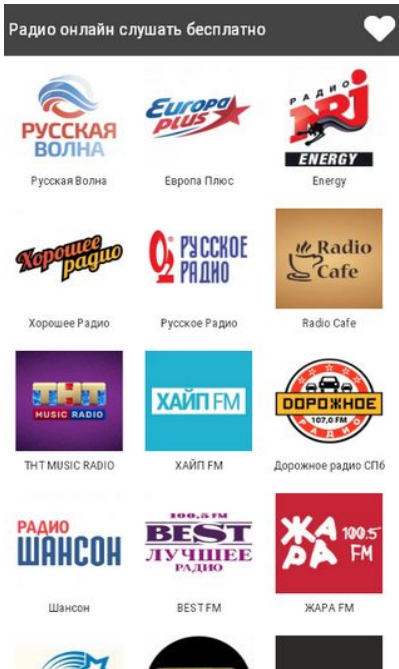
Радио онлайн слушать бесплатно

РУССКАЯ ВОЛНА

Русская Волна

Europa plus

Европа Плюс

РАДИО NRJ ENERGY

Energy

Хорошее радио

Хорошее Радио

РУССКОЕ РАДИО

Русское Радио

Radio Cafe

Radio Cafe

ТНТ MUSIC RADIO

ТНТ MUSIC RADIO

ХАЙП FM

ХАЙП FM

ДОРОЖНОЕ 107,0 FM РАДИО

Дорожное радио СПб

РАДИО ШАНСОН

Шансон

100,5 FM BEST ЛУЧШЕЕ РАДИО

BEST FM

ЖАРА 100.5 FM

ЖАРА FM